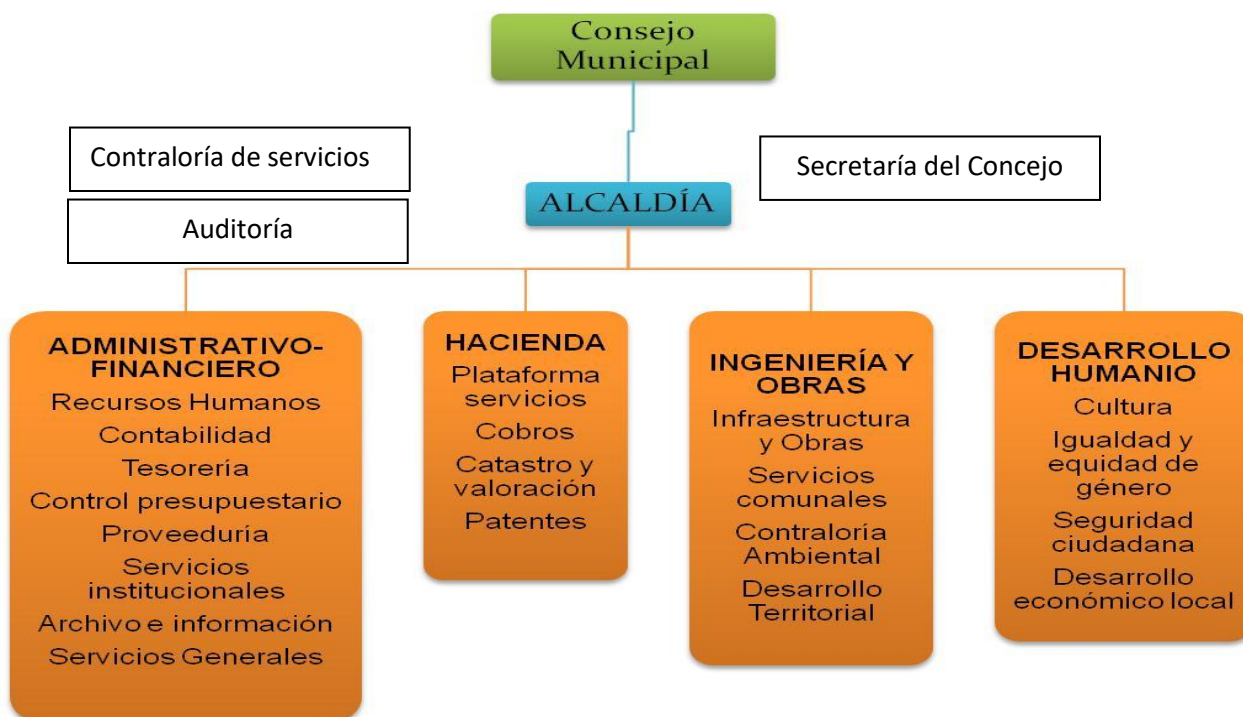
Consejo Municipal

Contraloría de servicios

Secretaría del Concejo

ALCALDÍA

Auditoría

ADMINISTRATIVO-FINANCIERO
Recursos Humanos
Contabilidad
Tesorería
Control presupuestario
Proveeduría
Servicios institucionales
Archivo e información
Servicios Generales

HACIENDA
Plataforma servicios
Cobros
Catastro y valoración
Patentes

INGENIERÍA Y OBRAS
Infraestructura y Obras
Servicios comunales
Contraloría Ambiental
Desarrollo Territorial

DESARROLLO HUMANIO
Cultura
Igualdad y equidad de género
Seguridad ciudadana
Desarrollo económico local